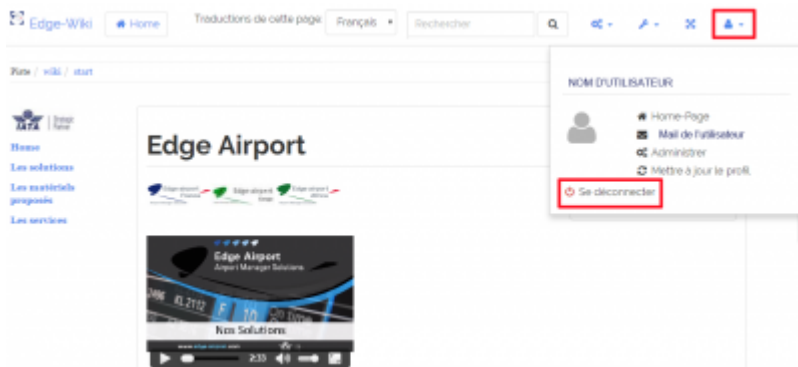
Edge-Wiki Home Traductions de cette page Français Rechercher

Piste / wiki / start

Home
Les solutions
Les matériels proposés
Les services

Edge Airport

Edge Airport
Airport Manager Solutions
Nos Solutions
2:33

NOM D'UTILISATEUR
Home-Page
Mail de l'utilisateur
Administrer
Mettre à jour le profil.
Se déconnecter